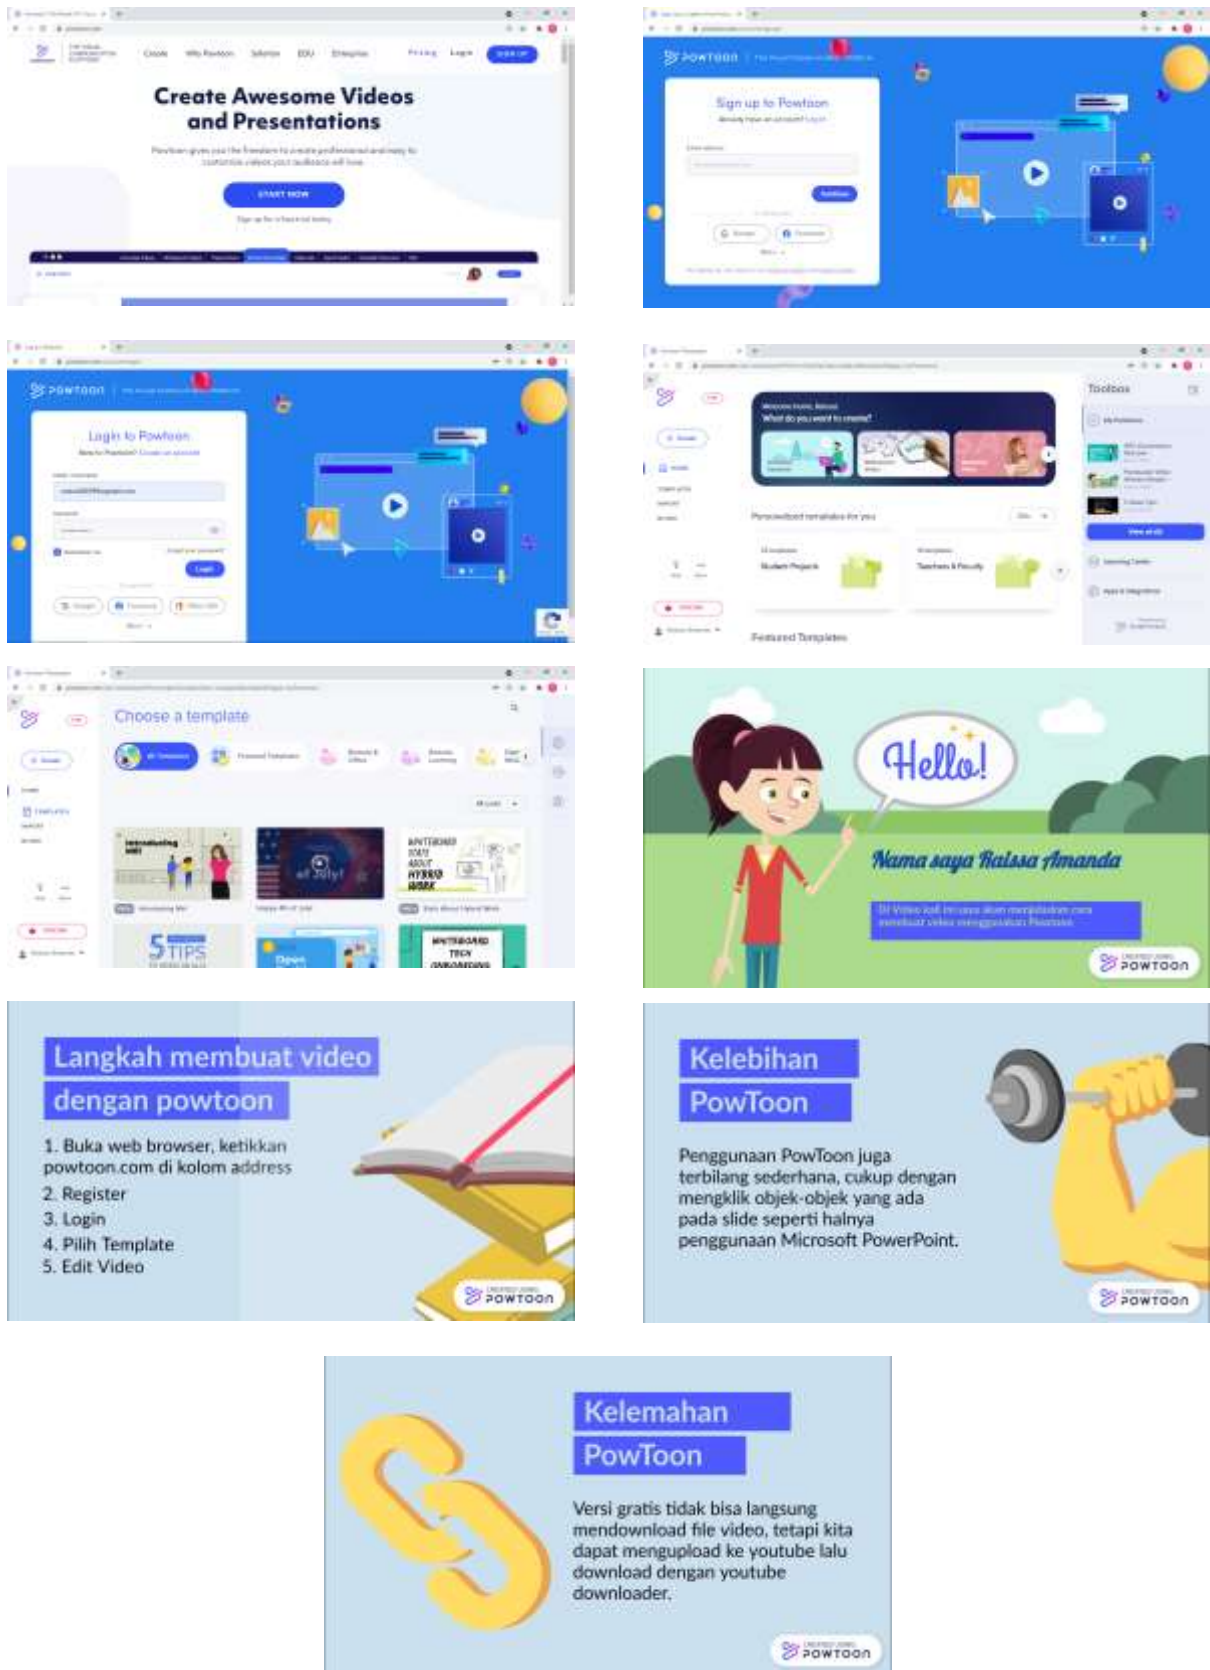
Create Awesome Videos and Presentations

START NOW

POWTOON

Sign up to Powtoon

POWTOON

Login to Powtoon

Login

Toolbox

Personalized templates for you

Student Projects

Teachers & Faculty

Featured Templates

Choose a template

Hello!

Nama saya Raissa Amanda

POWTOON

Langkah membuat video dengan powtoon

1. Buka web browser, ketikkan powtoon.com di kolom address
2. Register
3. Login
4. Pilih Template
5. Edit Video

POWTOON

Kelebihan PowToon

Penggunaan PowToon juga terbilang sederhana, cukup dengan mengklik objek-objek yang ada pada slide seperti halnya penggunaan Microsoft PowerPoint.

POWTOON

Kelemahan PowToon

Versi gratis tidak bisa langsung mendownload file video, tetapi kita dapat mengupload ke youtube lalu download dengan youtube downloader.

POWTOON